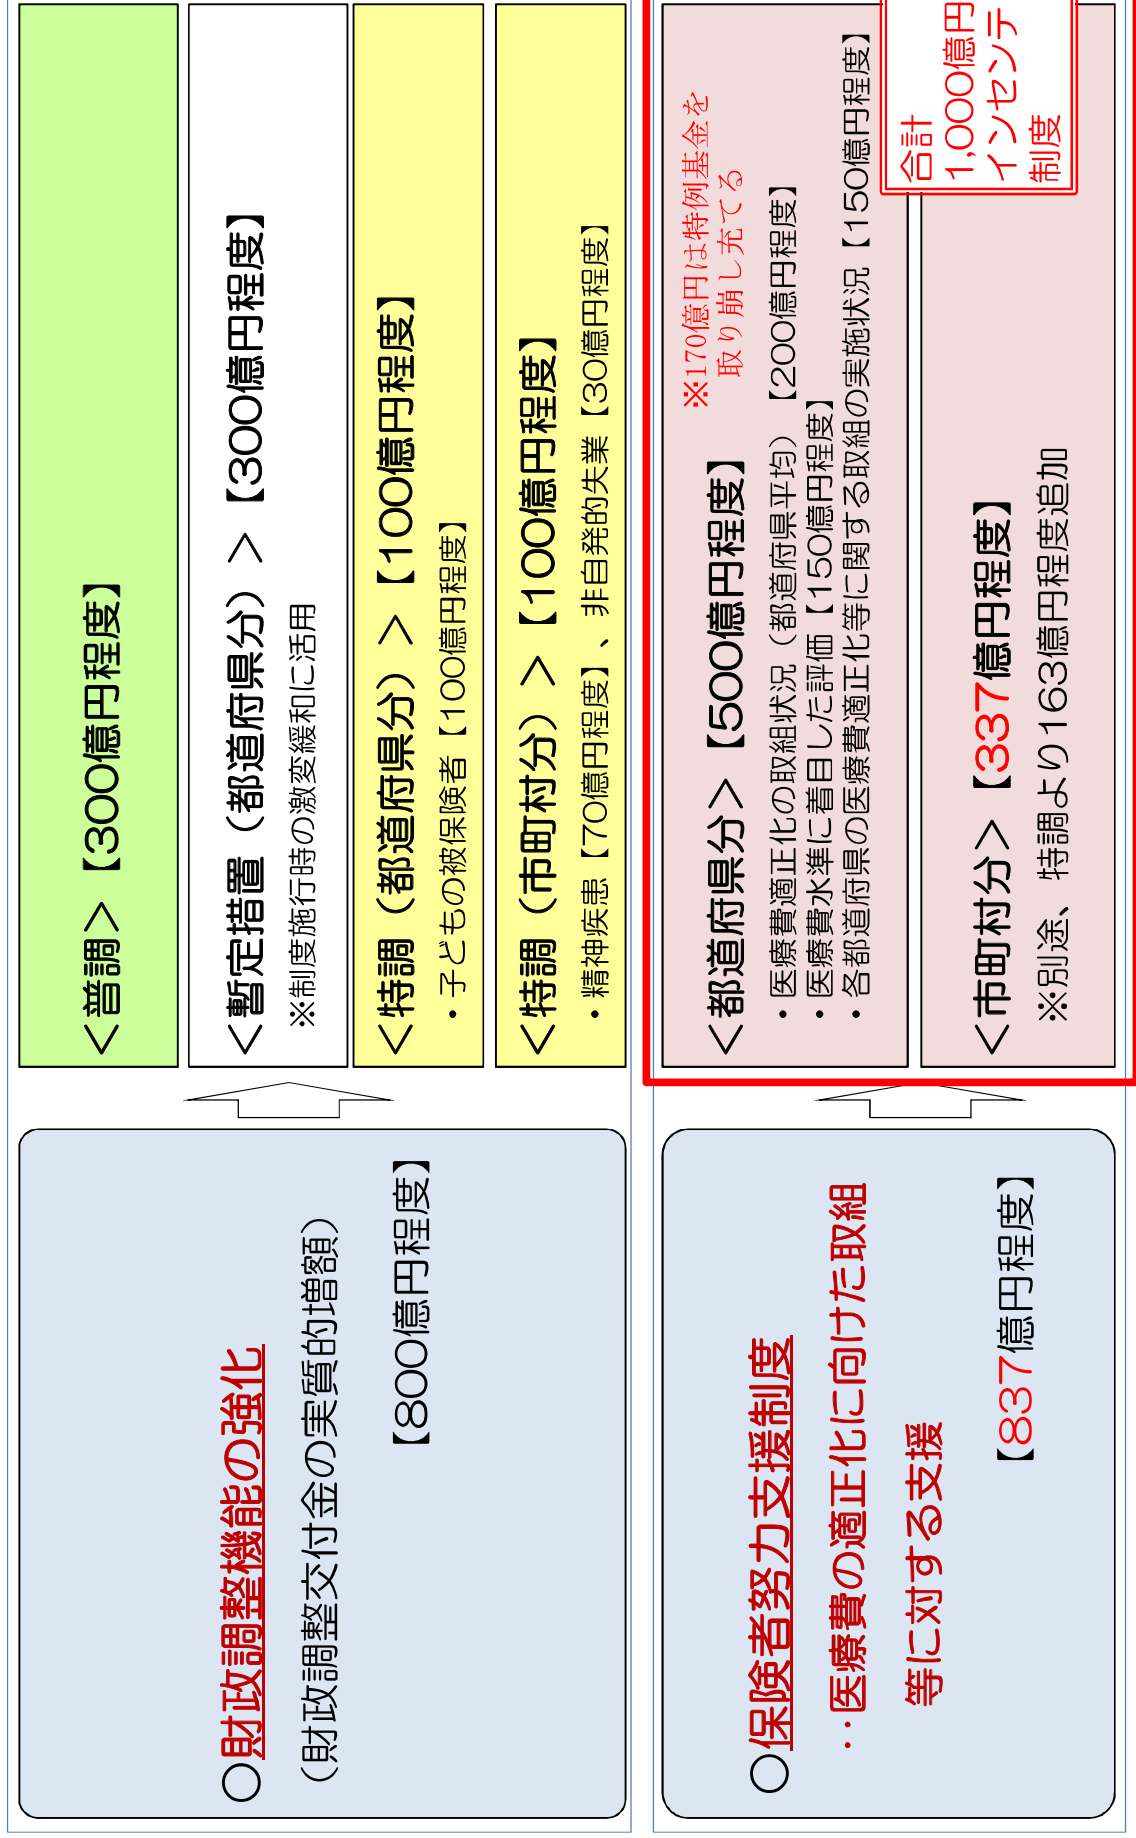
〇財政調整機能の強化

（財政調整交付金の実質的増額）

【800億円程度】

＜普調＞【300億円程度】

＜暫定措置（都道府県分）＞【300億円程度】

※制度施行時の激変緩和に活用

＜特調（都道府県分）＞【100億円程度】

・子どもの被保険者【100億円程度】

＜特調（市町村分）＞【100億円程度】

・精神疾患【70億円程度】、非自発的失業【30億円程度】

〇保険者努力支援制度

・医療費の適正化に向けた取組等に対する支援

【837億円程度】

＜都道府県分＞【500億円程度】

※170億円は特例基金を取り崩し充てる

・医療費適正化の取組状況（都道府県平均）【200億円程度】

・医療費水準に着目した評価【150億円程度】

・各都道府県の医療費適正化等に関する取組の実施状況【150億円程度】

＜市町村分＞【337億円程度】

※別途、特調より163億円程度追加

合計1,000億円インセンティブ制度